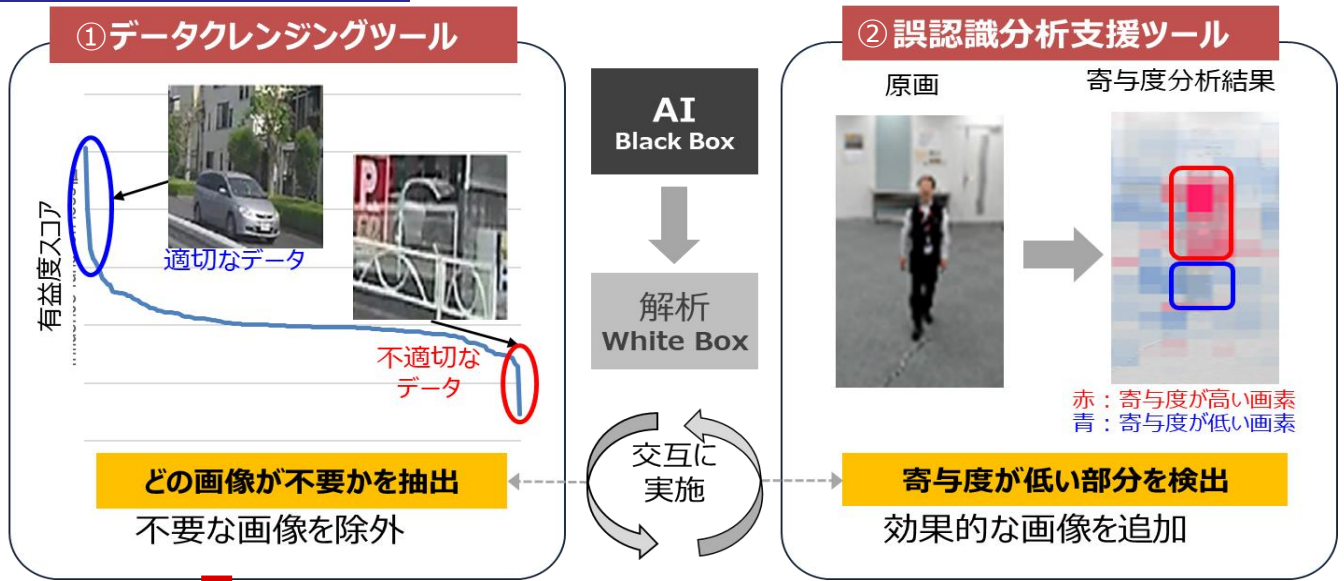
①データクレンジングツール

有益度スコア

適切なデータ

不適切なデータ

どの画像が不要かを抽出

不要な画像を除外

AI
Black Box

解析
White Box

交互に実施

②誤認識分析支援ツール

原画

寄与度分析結果

赤：寄与度が高い画素
青：寄与度が低い画素

寄与度が低い部分を検出

効果的な画像を追加